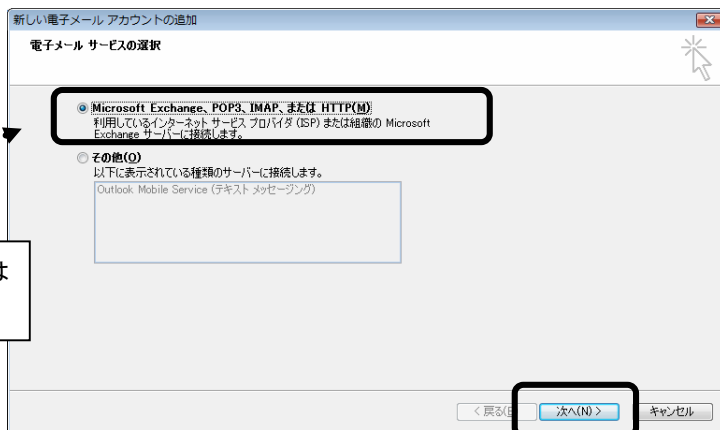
新しい電子メール アカウントの追加

電子メール サービスの選択

Microsoft Exchange、POP3、IMAP、または HTTP(M)
利用しているインターネット サービス プロバイダ (ISP) または組織の Microsoft Exchange サーバーに接続します。

その他(O)
以下に表示されている種類のサーバーに接続します。

Outlook Mobile Service (テキスト メッセージング)

は

< 戻る(B) 次へ(N) > キャンセル